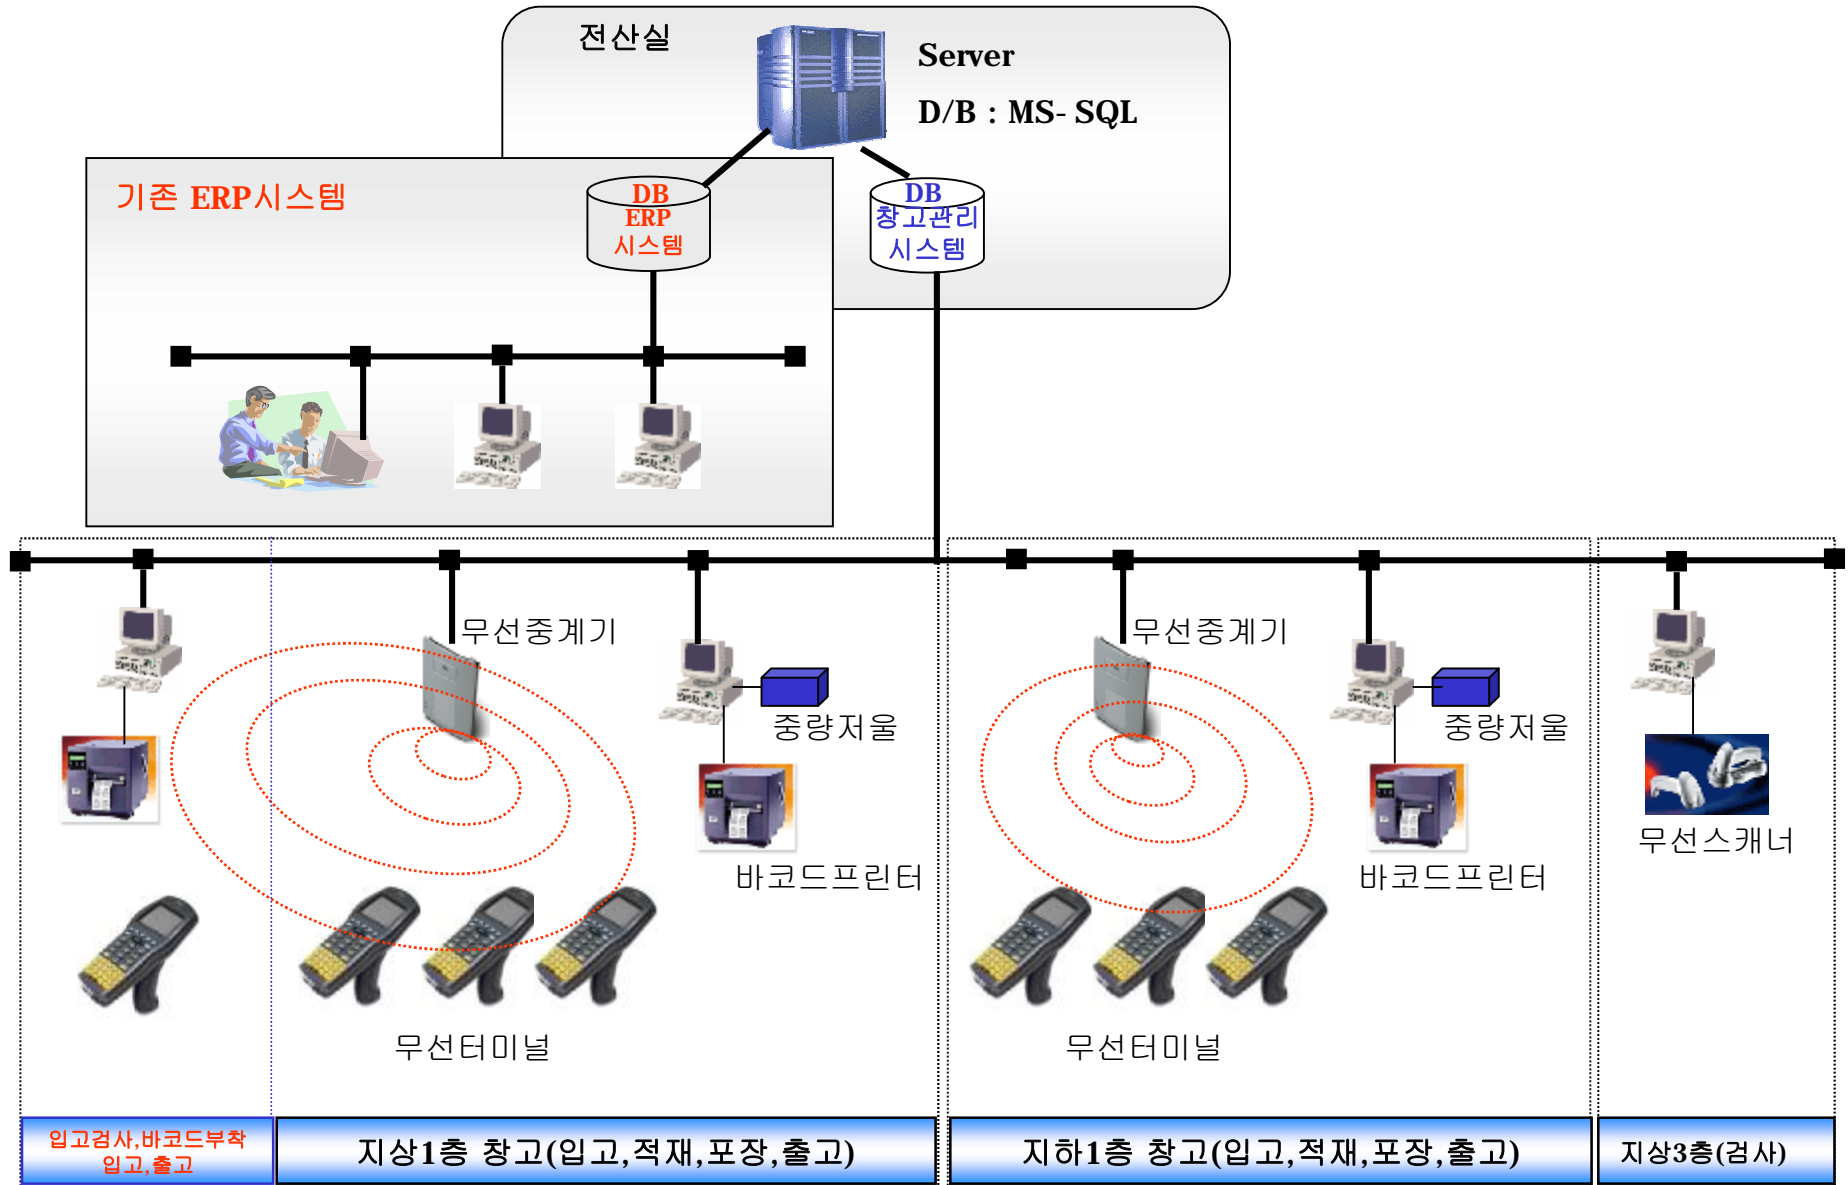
전산실

Server

D/B : MS- SQL

기존 ERP시스템

DB
ERP
시스템

DB
창고관리
시스템

무선중계기

중량저울

바코드프린터

무선중계기

중량저울

바코드프린터

무선스캐너

무선터미널

무선터미널

입고검사,바코드부착
입고,출고

지상1층 창고(입고,적재,포장,출고)

지하1층 창고(입고,적재,포장,출고)

지상3층(검사)